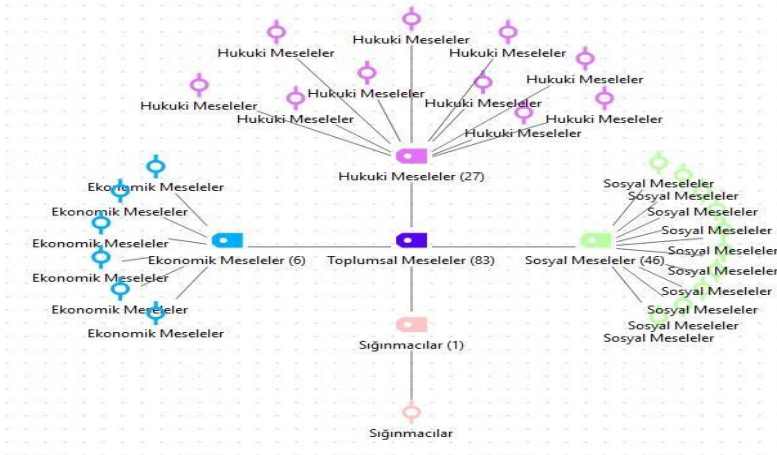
Hukuki Meseleler
Hukuki Meseleler
Hukuki Meseleler
Hukuki Meseleler
Hukuki Meseleler
Hukuki Meseleler
Hukuki Meseleler
Hukuki Meseleler
Hukuki Meseleler
Hukuki Meseleler
Hukuki Meseleler (27)

Ekonomik Meseleler
Ekonomik Meseleler
Ekonomik Meseleler
Ekonomik Meseleler
Ekonomik Meseleler
Ekonomik Meseleler
Ekonomik Meseleler (6)

Toplumsal Meseleler (83)

Sosyal Meseleler
Sosyal Meseleler
Sosyal Meseleler
Sosyal Meseleler
Sosyal Meseleler
Sosyal Meseleler
Sosyal Meseleler
Sosyal Meseleler
Sosyal Meseleler
Sosyal Meseleler
Sosyal Meseleler
Sosyal Meseleler (46)

Sığınmacılar (1)
Sığınmacılar